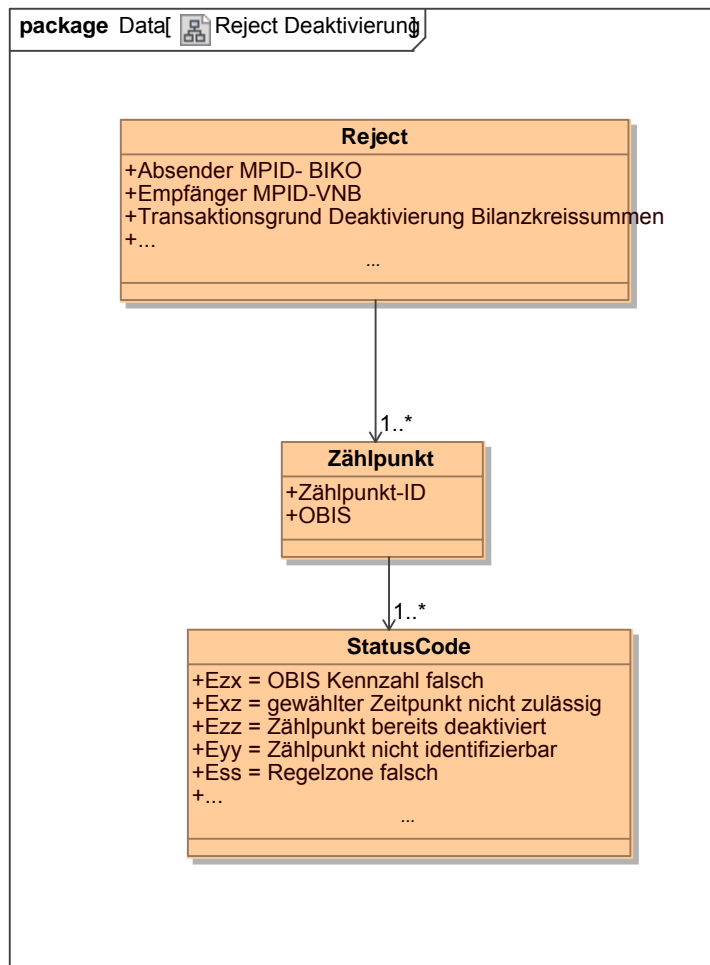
package Data[ Reject Deaktivierung]

Reject
+Absender MPID- BIKO
+Empfänger MPID-VNB
+Transaktionsgrund Deaktivierung Bilanzkreissummen
+...
...

1..*

Zählpunkt
+Zählpunkt-ID
+OBIS

1..*

StatusCode
+Ezx = OBIS Kennzahl falsch
+Exz = gewählter Zeitpunkt nicht zulässig
+Ezz = Zählpunkt bereits deaktiviert
+Eyy = Zählpunkt nicht identifizierbar
+Ess = Regelzone falsch
+...
...